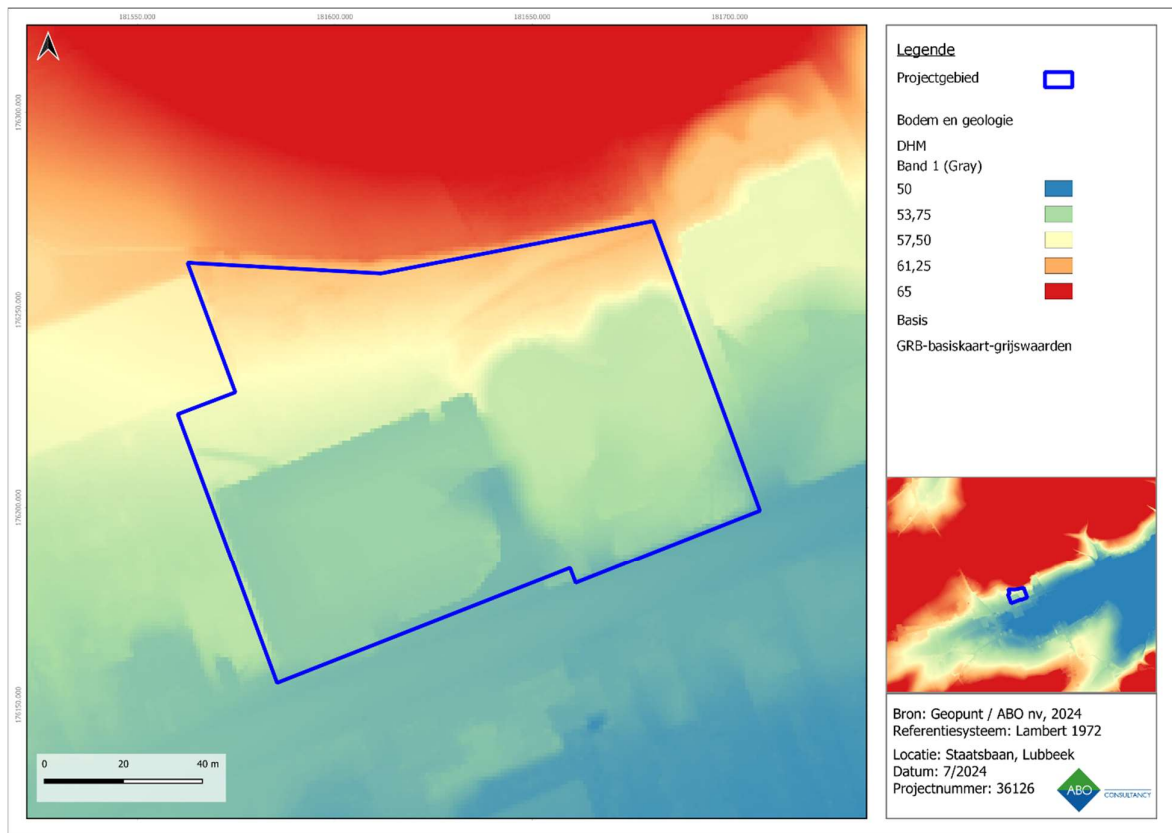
181550.000 181600.000 181650.000 181700.000

176300.000

176250.000

176200.000

176150.000

0 20 40 m

Legende

Projectgebied

Bodem en geologie

DHM

Band 1 (Gray)

50

53,75

57,50

61,25

65

Basis

GRB-basiskaart-grijswaarden

Bron: Geopunt / ABO nv, 2024
Referentiesysteem: Lambert 1972

Locatie: Staatsbaan, Lubbeek
Datum: 7/2024
Projectnummer: 36126

ABO CONSULTANCY